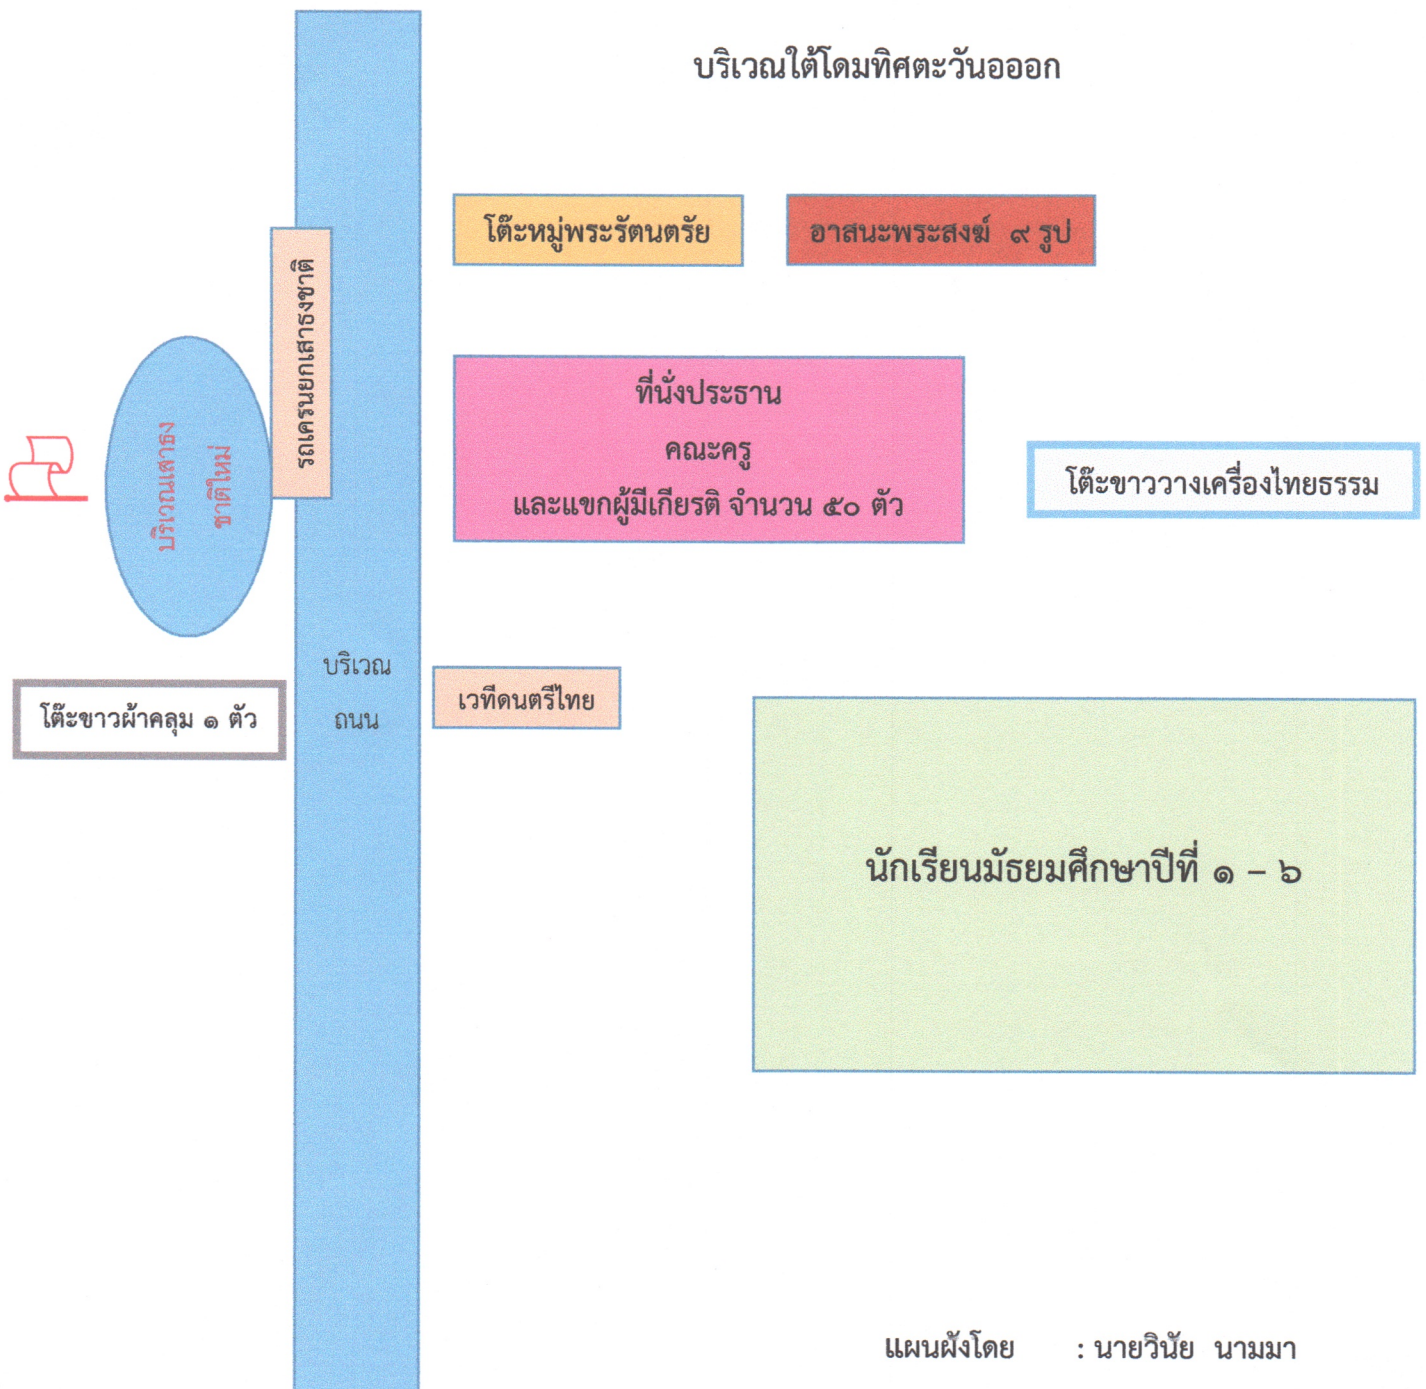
บริเวณใต้โดมทิศตะวันออก

โต๊ะหมู่พระรัตนตรัย

อาสนะพระสงฆ์ ๙ รูป

รถเครนยกเสาธงชาติ

บริเวณเสาธง ชาติใหม่

ที่นั่งประธาน
คณะครู
และแขกผู้มีเกียรติ จำนวน ๕๐ ตัว

โต๊ะขาววางเครื่องไทยธรรม

บริเวณ ถนน

โต๊ะขาวผ้าคลุม ๑ ตัว

เวทีดนตรีไทย

นักเรียนมัธยมศึกษาปีที่ ๑ – ๖

แผนผังโดย : นายวินัย นามมา